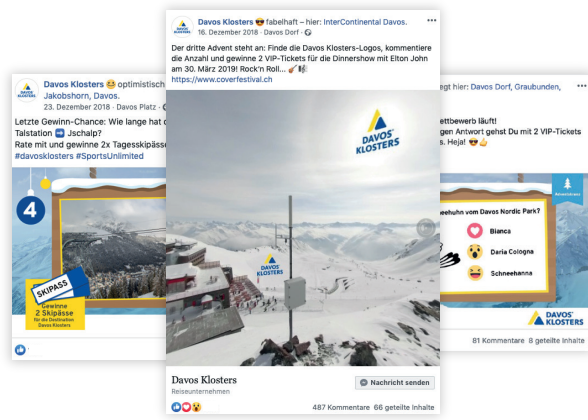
Davos Klosters 😊 optimistisch Jakobshorn, Davos.
23. Dezember 2018 · Davos Platz ·

Letzte Gewinn-Chance: Wie lange hat d Talstation ➡️ Jschalp?
Rate mit und gewinne 2x Tagesskipäss
#davosklosters #SportsUnlimited

4

SKIPASS

Gewinne 2 Skipässe für die Destination Davos Klosters

Davos Klosters 😎 fabelhaft – hier: InterContinental Davos.
16. Dezember 2018 · Davos Dorf ·

Der dritte Advent steht an: Finde die Davos Klosters-Logos, kommentiere die Anzahl und gewinne 2 VIP-Tickets für die Dinnershow mit Elton John am 30. März 2019! Rock'n Roll... 🎸🎼
https://www.coverfestival.ch

DAVOS KLOSTERS

DAVOS KLOSTERS

Davos Klosters
Reiseunternehmen

Nachricht senden

487 Kommentare 66 geteilte Inhalte

egt hier: Davos Dorf, Graubunden,

ettbewerb läuft!
gen Antwort gehst Du mit 2 VIP-Tickets s. Heja! 😎👍

eehuhn vom Davos Nordic Park?

Bianca

Daria Cologna

Schneehanna

DAVOS KLOSTERS

81 Kommentare 8 geteilte Inhalte